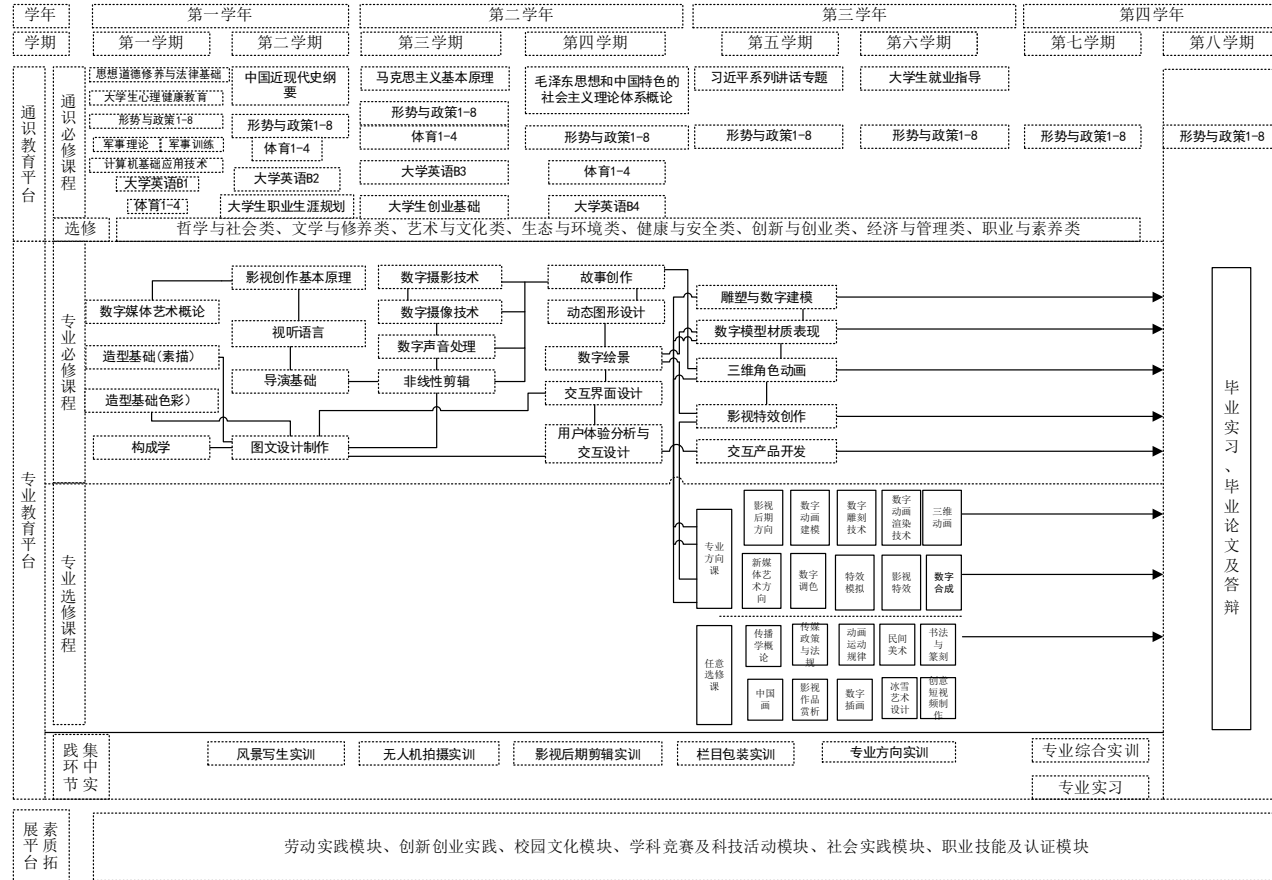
学年 | 第一学年 | 第二学年 | 第三学年 | 第四学年

学期 | 第一学期 | 第二学期 | 第三学期 | 第四学期 | 第五学期 | 第六学期 | 第七学期 | 第八学期

通识教育平台

通识必修课程

思想道德修养与法律基础
大学生心理健康教育
形势与政策1-8
军事理论
军事训练
计算机基础应用技术
大学英语B1
体育1-4

中国近现代史纲要
形势与政策1-8
体育1-4
大学英语B2
大学生职业生涯规划

马克思主义基本原理
形势与政策1-8
体育1-4
大学英语B3
大学生创业基础

毛泽东思想和中国特色的社会主义理论体系概论
形势与政策1-8
体育1-4
大学英语B4

习近平系列讲话专题
形势与政策1-8

大学生就业指导
形势与政策1-8

形势与政策1-8

形势与政策1-8

选修
哲学与社会类、文学与修养类、艺术与文化类、生态与环境类、健康与安全类、创新与创业类、经济与管理类、职业与素养类

专业教育平台

专业必修课程

数字媒体艺术概论
造型基础(素描)
造型基础色彩)
构成学

影视创作基本原理
视听语言
导演基础
图文设计制作

数字摄影技术
数字摄像技术
数字声音处理
非线性剪辑

故事创作
动态图形设计
数字绘景
交互界面设计
用户体验分析与交互设计

雕塑与数字建模
数字模型材质表现
三维角色动画
影视特效创作
交互产品开发

专业选修课程

专业方向课
影视后期方向
数字动画建模
数字雕刻技术
数字动画渲染技术
三维动画
新媒体艺术方向
数字调色
特效模拟
影视特效
数字合成

任意选修课
传播学概论
传媒政策与法规
动画运动规律
民间美术
书法与篆刻
中国画
影视作品赏析
数字插画
冰雪艺术设计
创意短视频制作

毕业实习、毕业论文及答辩

实践环节 集中实

风景写生实训
无人机拍摄实训
影视后期剪辑实训
栏目包装实训
专业方向实训
专业综合实训
专业实习

素质拓展平台
劳动实践模块、创新创业实践、校园文化模块、学科竞赛及科技活动模块、社会实践模块、职业技能及认证模块